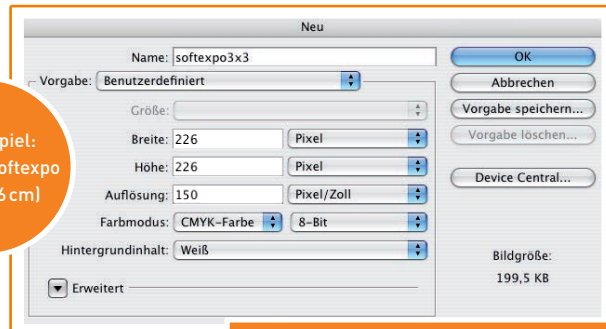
Neu

Name: softexpo3x3

Vorgabe: Benutzerdefiniert

Größe:

Breite: 226 Pixel

Höhe: 226 Pixel

Auflösung: 150 Pixel/Zoll

Farbmodus: CMYK-Farbe 8-Bit

Hintergrundinhalt: Weiß

Erweitert

OK

Abbrechen

Vorgabe speichern...

Vorgabe löschen...

Device Central...

Bildgröße:

199,5 KB

piel:
oftexpo
6 cm)